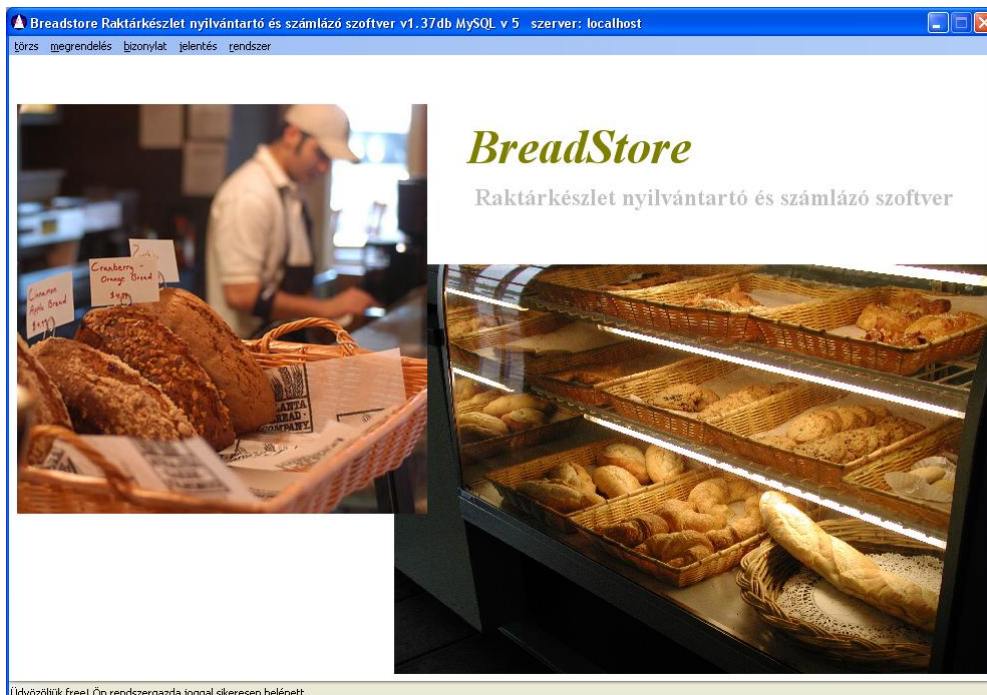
Breadstore Raktárkészlet nyilvántartó és számlázó szoftver v1.37db MySQL v 5 szerver: localhost

törzs megrendelés bizonylat jelentés rendszer

Cinnamon Apple Bread

Cranberry Orange Bread

BreadStore

Raktárkészlet nyilvántartó és számlázó szoftver

Üdvözöljük free! Ön rendszergazda joggal sikeresen belépett.